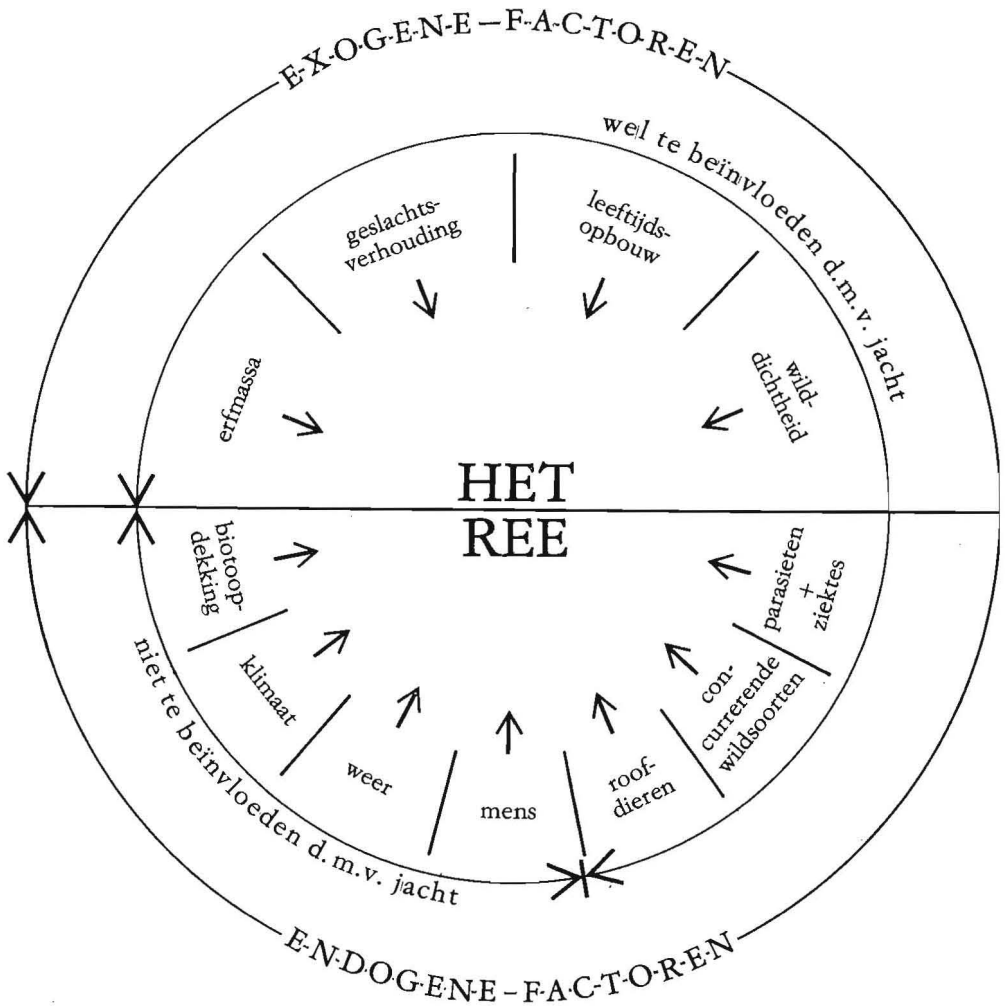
E·X·O·G·E·N·E – F·A·C·T·O·R·E·N

wel te beïnvloeden d.m.v. jacht

geslachtsverhouding

leeftijdsopbouw

erfmassa

wilddichtheid

HET REE

biotoopdekking

parasieten + ziektes

klimaat

concurrerende wildsoorten

weer

mens

roofdieren

niet te beïnvloeden d.m.v. jacht

E·N·D·O·G·E·N·E – F·A·C·T·O·R·E·N